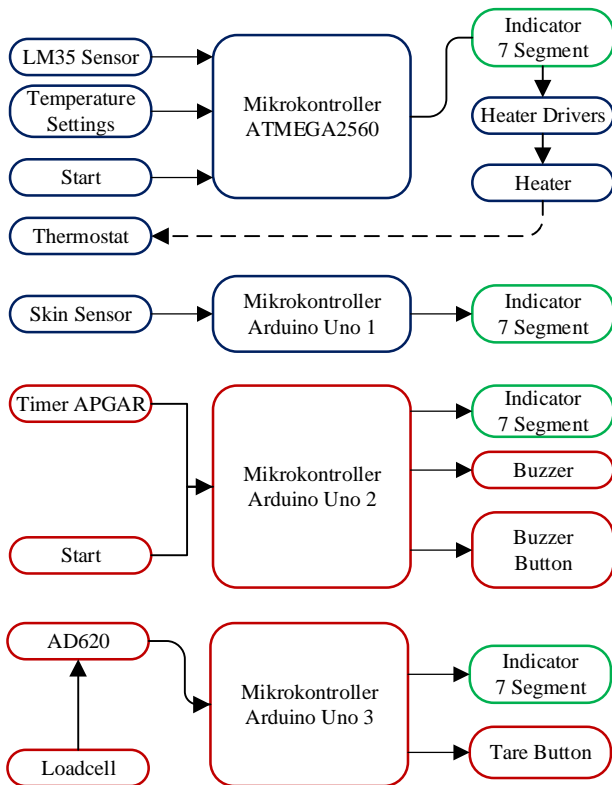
LM35 Sensor

Temperature Settings

Start

Mikrokontroller ATMEGA2560

Indicator 7 Segment

Heater Drivers

Heater

Thermostat

Skin Sensor

Mikrokontroller Arduino Uno 1

Indicator 7 Segment

Timer APGAR

Start

Mikrokontroller Arduino Uno 2

Indicator 7 Segment

Buzzer

Buzzer Button

AD620

Loadcell

Mikrokontroller Arduino Uno 3

Indicator 7 Segment

Tare Button